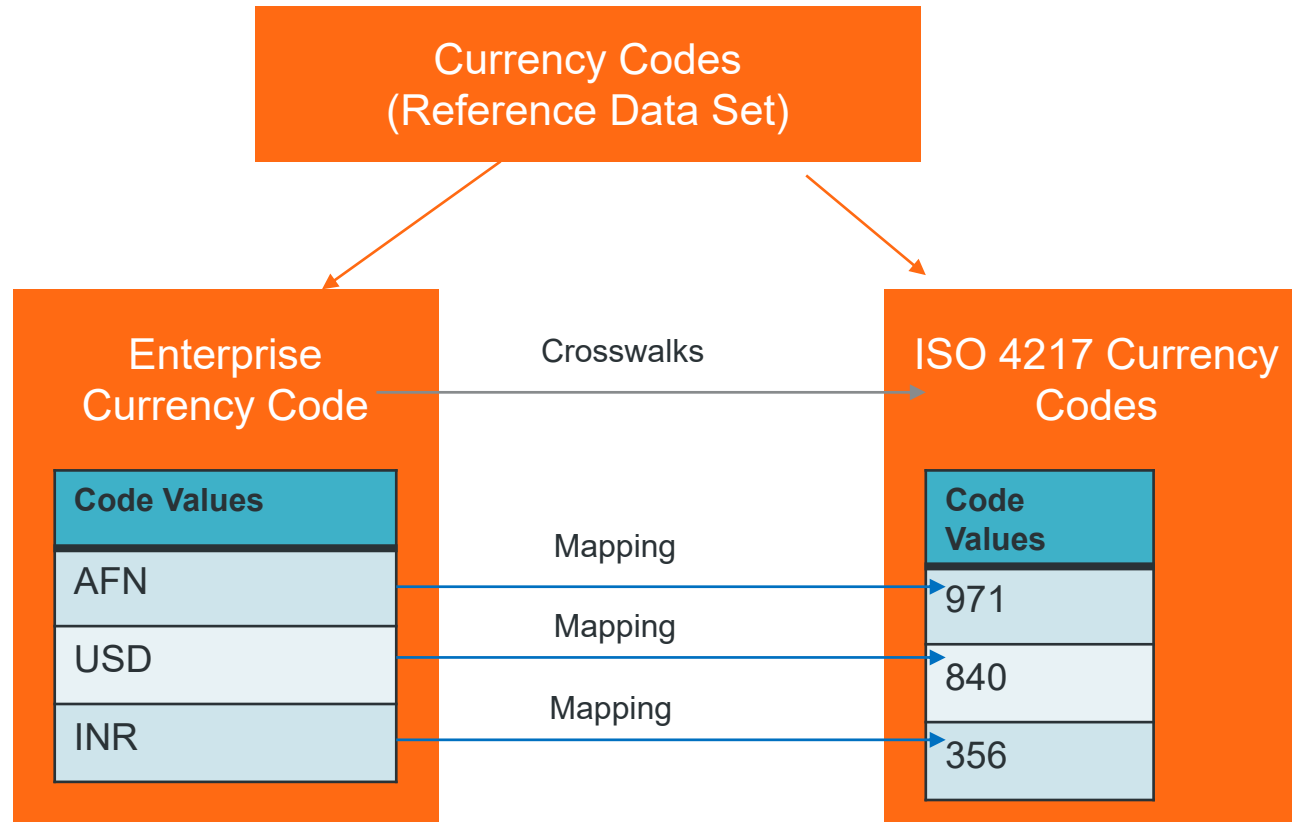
Currency Codes
(Reference Data Set)

Enterprise Currency Code

| Code Values |
|---|
| AFN |
| USD |
| INR |

Crosswalks

Mapping

Mapping

Mapping

ISO 4217 Currency Codes

| Code Values |
|---|
| 971 |
| 840 |
| 356 |